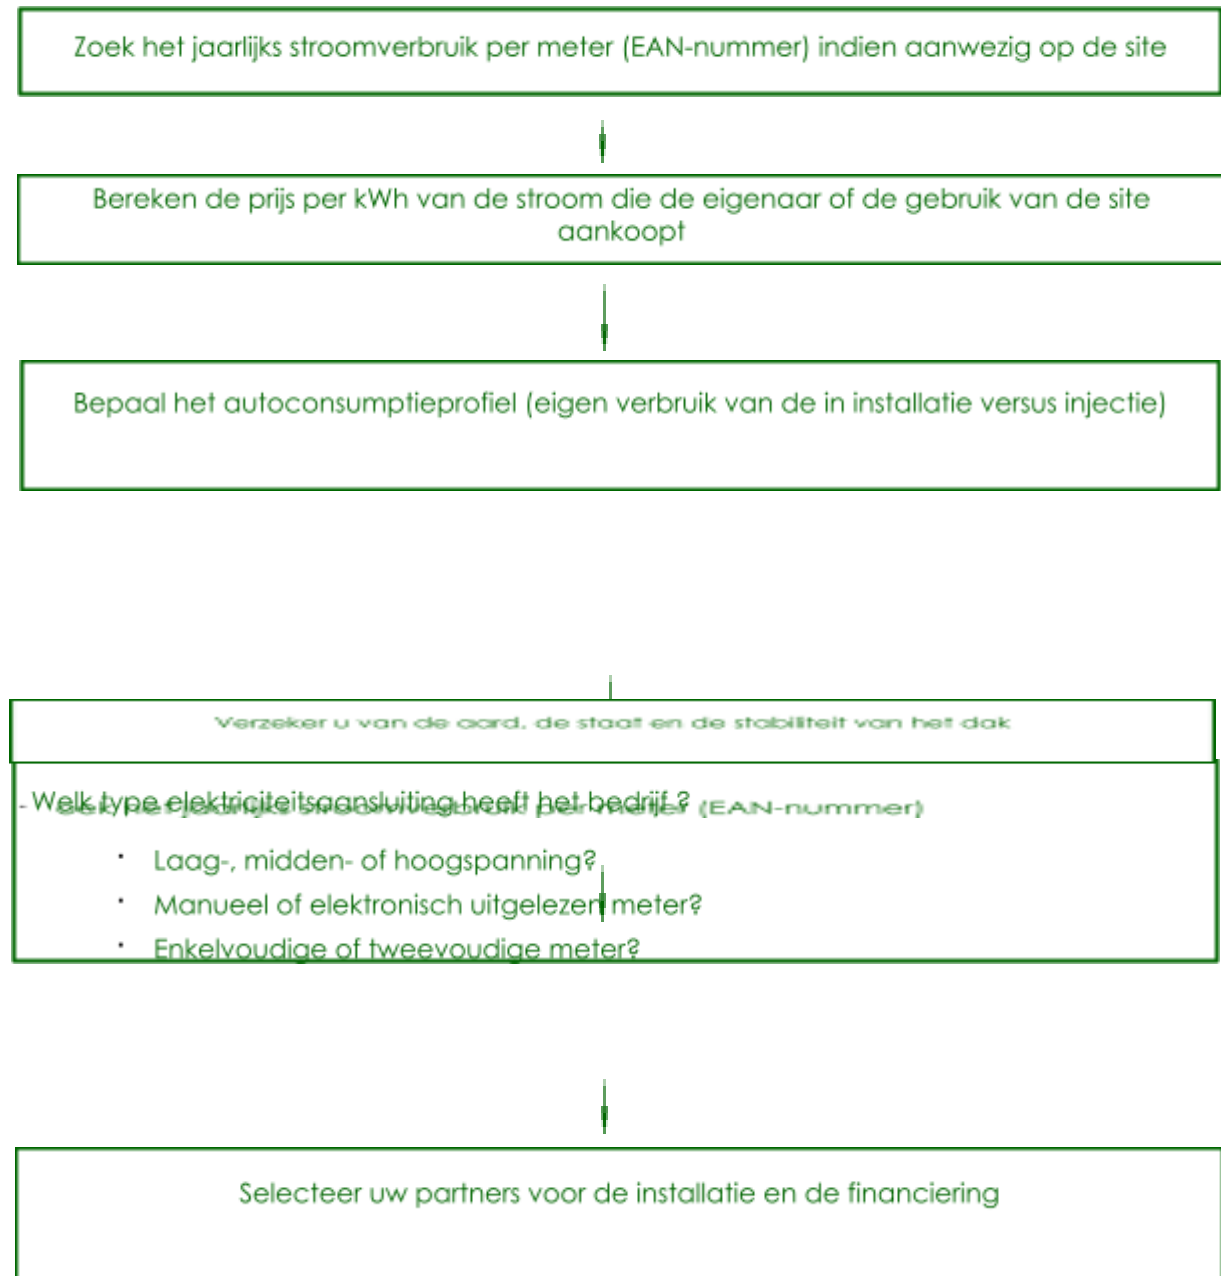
Zoek het jaarlijks stroomverbruik per meter (EAN-nummer) indien aanwezig op de site

Bereken de prijs per kWh van de stroom die de eigenaar of de gebruik van de site aankoopt

Bepaal het autoconsumptieprofiel (eigen verbruik van de in installatie versus injectie)

Verzeker u van de aard, de staat en de stabiliteit van het dak

- Welk type elektriciteitsaansluiting heeft het bedrijf ?

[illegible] (EAN-nummer)

• Laag-, midden- of hoogspanning?
• Manueel of elektronisch uitgelezen meter?
• Enkelvoudige of tweevoudige meter?

Selecteer uw partners voor de installatie en de financiering